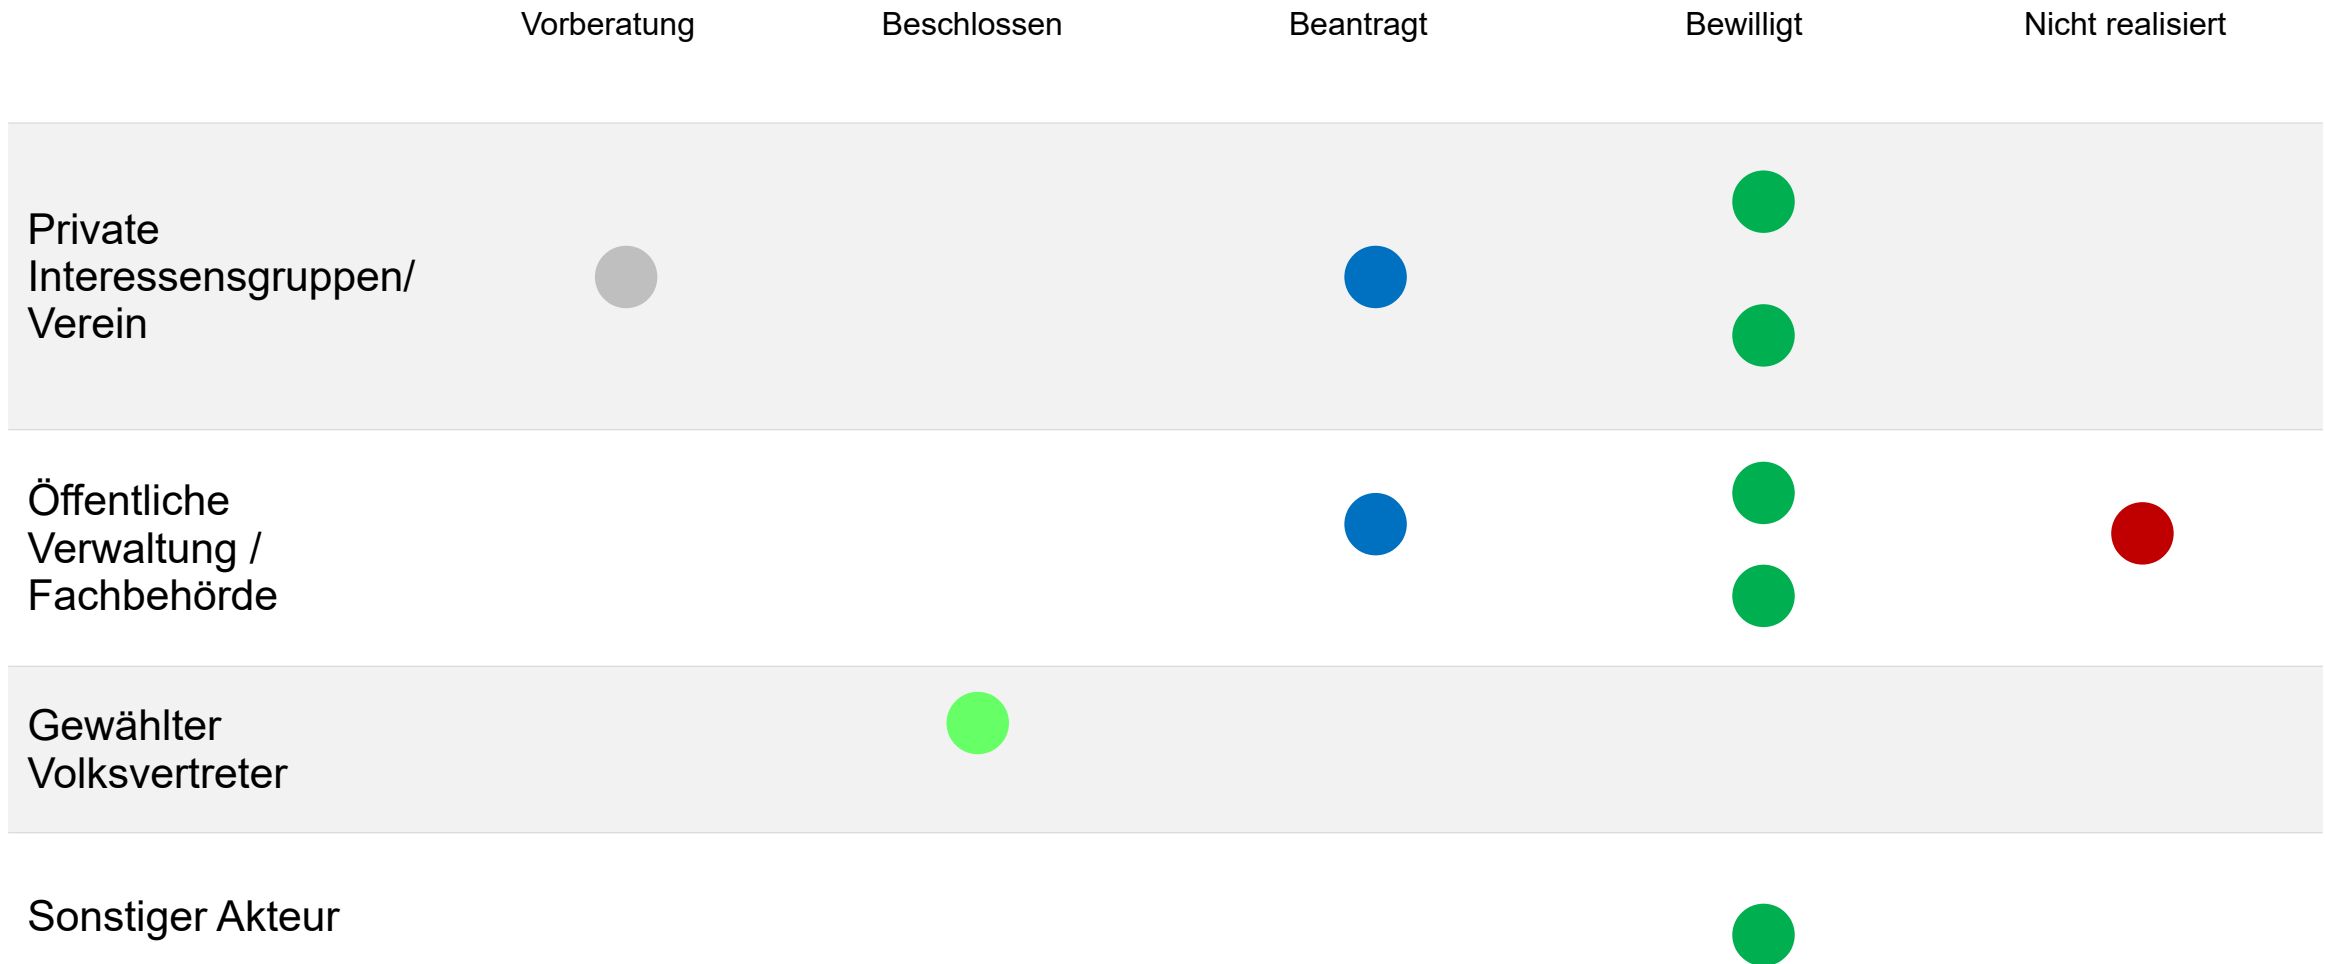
| | Vorberatung | Beschlossen | Beantragt | Bewilligt | Nicht realisiert |
|---|---|---|---|---|---|
| Private Interessensgruppen/ Verein | | | | | |
| Öffentliche Verwaltung / Fachbehörde | | | | | |
| Gewählter Volksvertreter | | | | | |
| Sonstiger Akteur | | | | | |